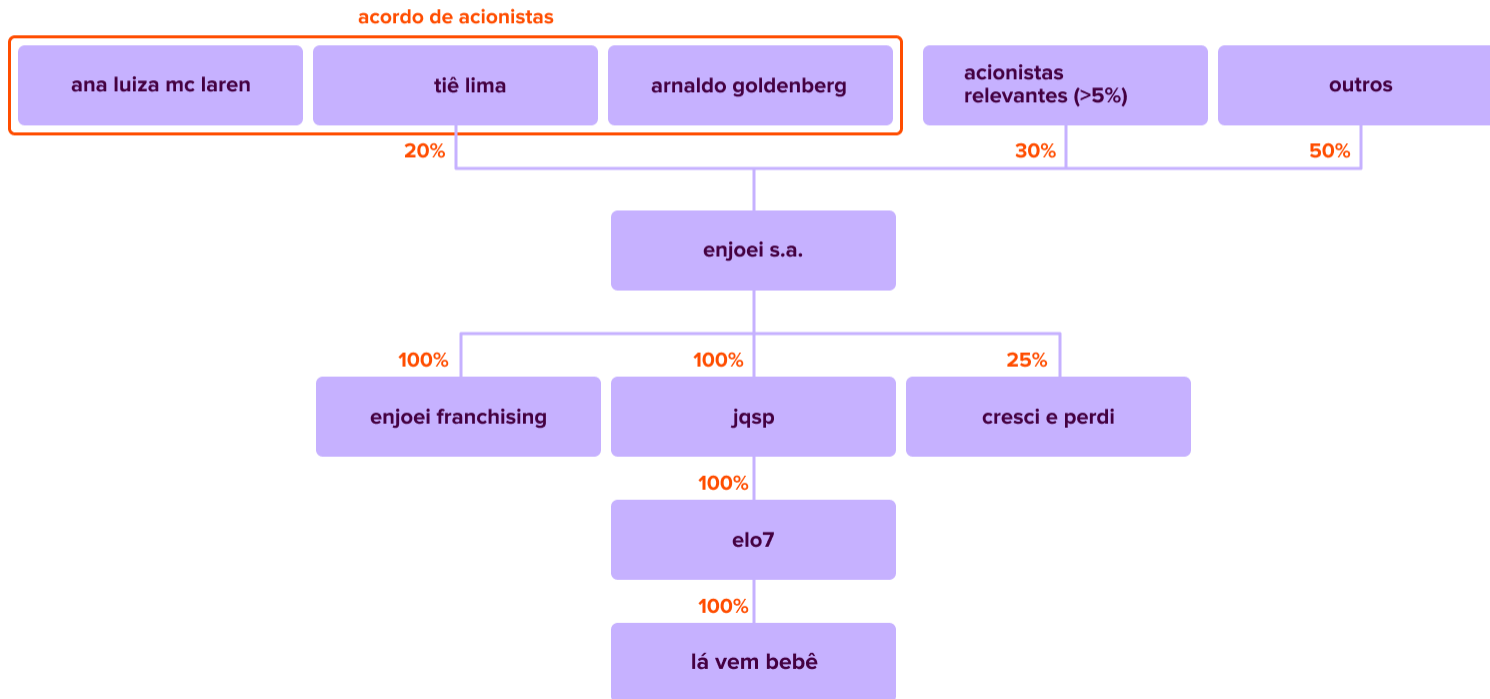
acordo de acionistas

ana luiza mc laren

tiê lima

arnaldo goldenberg

acionistas relevantes (>5%)

outros

20%

30%

50%

enjoei s.a.

100%

100%

25%

enjoei franchising

jqsp

cresci e perdi

100%

elo7

100%

lá vem bebê